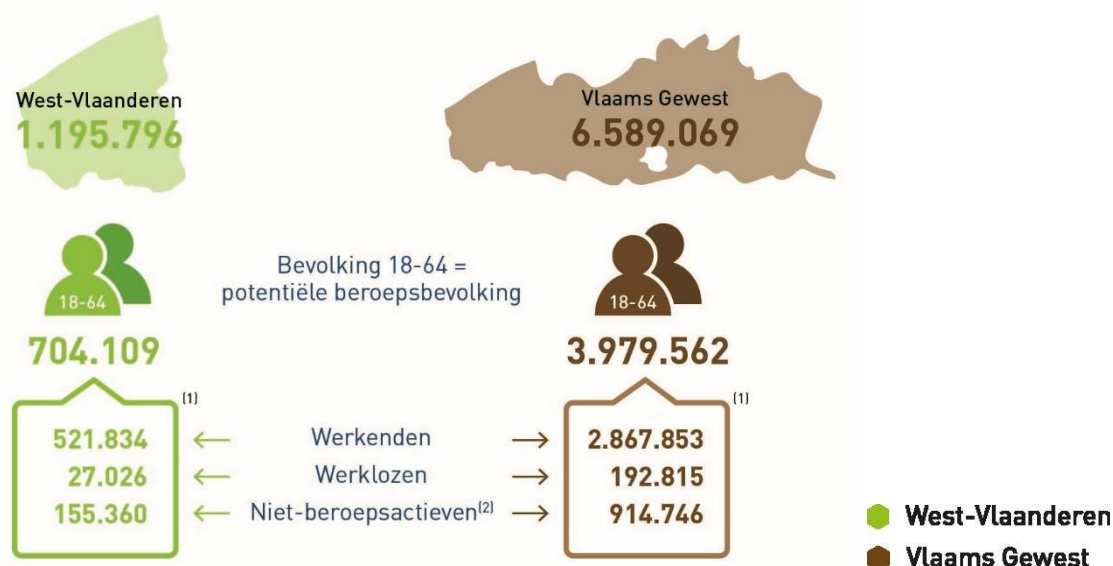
West-Vlaanderen
1.195.796

Vlaams Gewest
6.589.069

18-64

Bevolking 18-64 = potentiële beroepsbevolking

18-64

704.109

3.979.562

(1)

(1)

521.834 ⟵ Werkenden ⟶ 2.867.853
27.026 ⟵ Werklozen ⟶ 192.815
155.360 ⟵ Niet-beroepsactieven$^{(2)}$ ⟶ 914.746

West-Vlaanderen
Vlaams Gewest